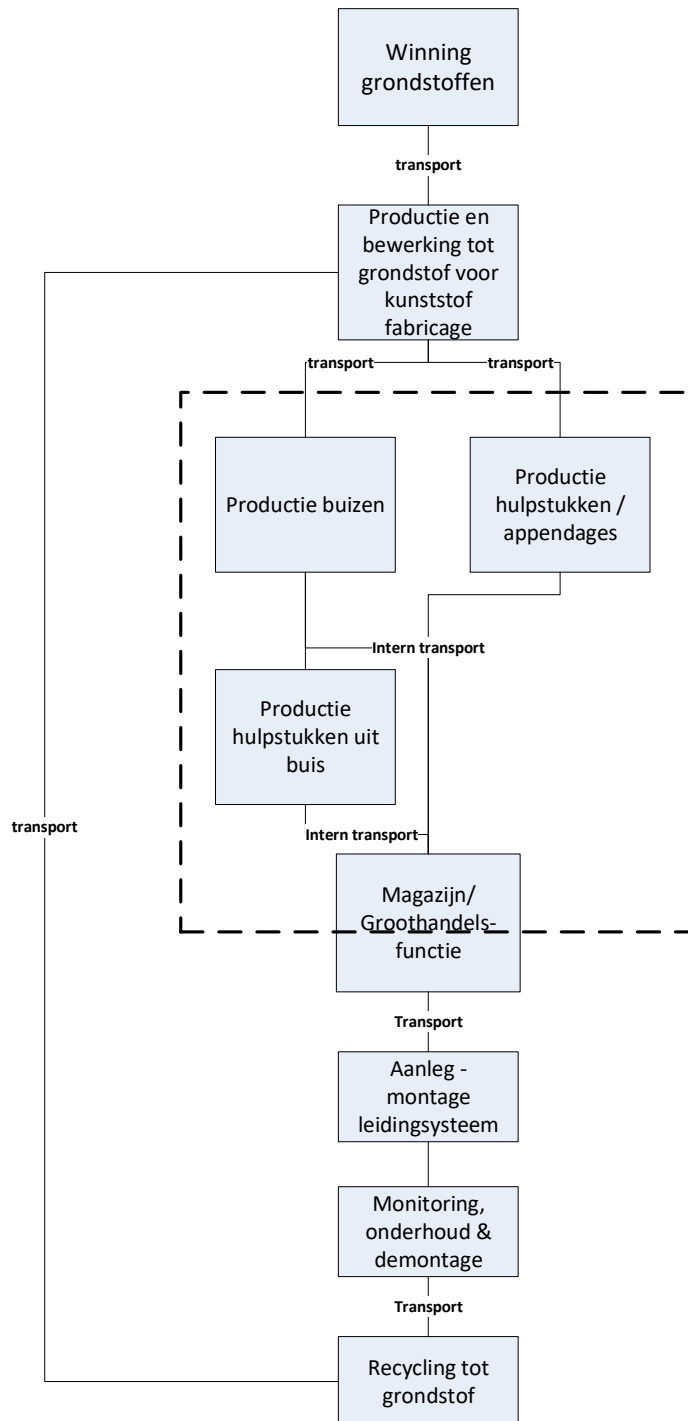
Winning grondstoffen

transport

Productie en bewerking tot grondstof voor kunststof fabricage

transport

transport

Productie buizen

Productie hulpstukken / appendages

Intern transport

Productie hulpstukken uit buis

transport

Intern transport

Magazijn/ Groothandelsfunctie

Transport

Aanleg - montage leidingsysteem

Monitoring, onderhoud & demontage

Transport

Recycling tot grondstof